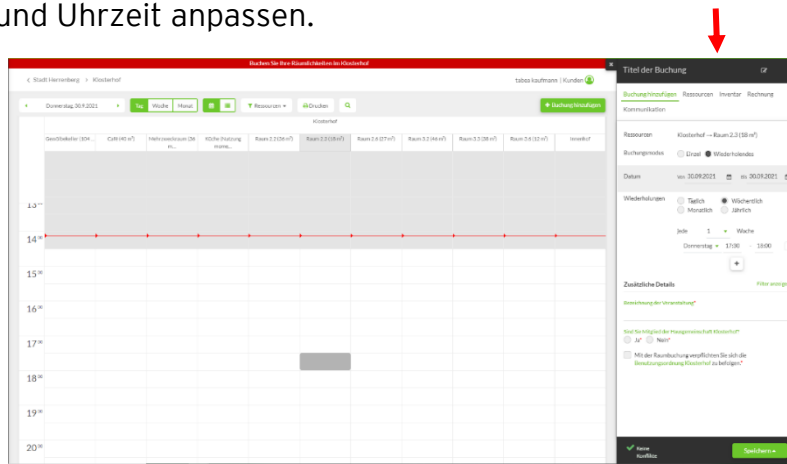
und Uhrzeit anpassen.

Buchen Sie Ihre Räumlichkeiten im Klosterhof

< Stadt Herrenberg > Klosterhof

taboo kaufmann | Kunden

Donnerstag 30.9.2021

Tag Woche Monat

Ressourcen

Drucken

+ Buchung hinzufügen

Klosterhof

Geschäftsführer (104 ...

Café (45 m²)

Mehrzweckraum (36 m...

Küche (Nutzung momo...

Raum 2.1 (36 m²)

Raum 2.3 (18 m²)

Raum 2.4 (27 m²)

Raum 3.1 (44 m²)

Raum 3.3 (28 m²)

Raum 3.4 (32 m²)

Innenhof

$13^{00}$

$14^{00}$

$15^{00}$

$16^{00}$

$17^{00}$

$18^{00}$

$19^{00}$

$20^{00}$

Titel der Buchung

Buchung hinzufügen Ressourcen Inventar Rechnung Kommunikation

Ressourcen Klosterhof → Raum 2.3 (18 m²)

Buchungsmodus Einzel Wiederholendes

Datum von 30.09.2021 bis 30.09.2021

Wiederholungen Täglich Wöchentlich Monatlich Jährlich

Jede 1 Woche

Donnerstag 17:00 - 18:00

+

Zusätzliche Details

Filter anzeigen

Bezeichnung der Veranstaltung*

Sind Sie Mitglied der Hausgemeinschaft Klosterhof?*

Ja* Nein*

Mit der Raumbuchung verpflichten Sie sich die Benutzungsordnung Klosterhof zu befolgen.*

Keine Konflikte

Speichern